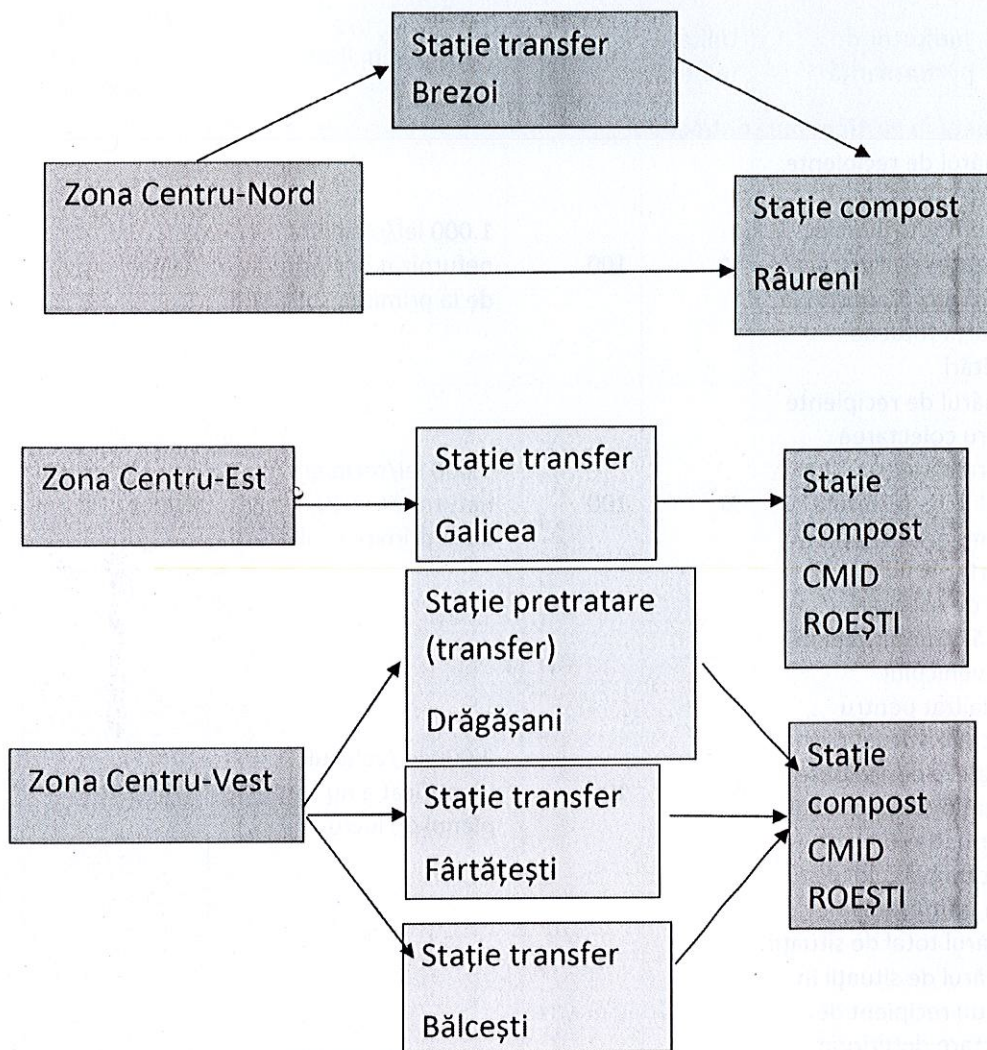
Stație transfer
Brezoi

Zona Centru-Nord

Stație compost
Râureni

Zona Centru-Est

Stație transfer
Galicea

Stație
compost
CMID
ROEȘTI

Stație pretratare
(transfer)
Drăgășani

Zona Centru-Vest

Stație transfer
Fârtățești

Stație
compost
CMID
ROEȘTI

Stație transfer
Bălcești